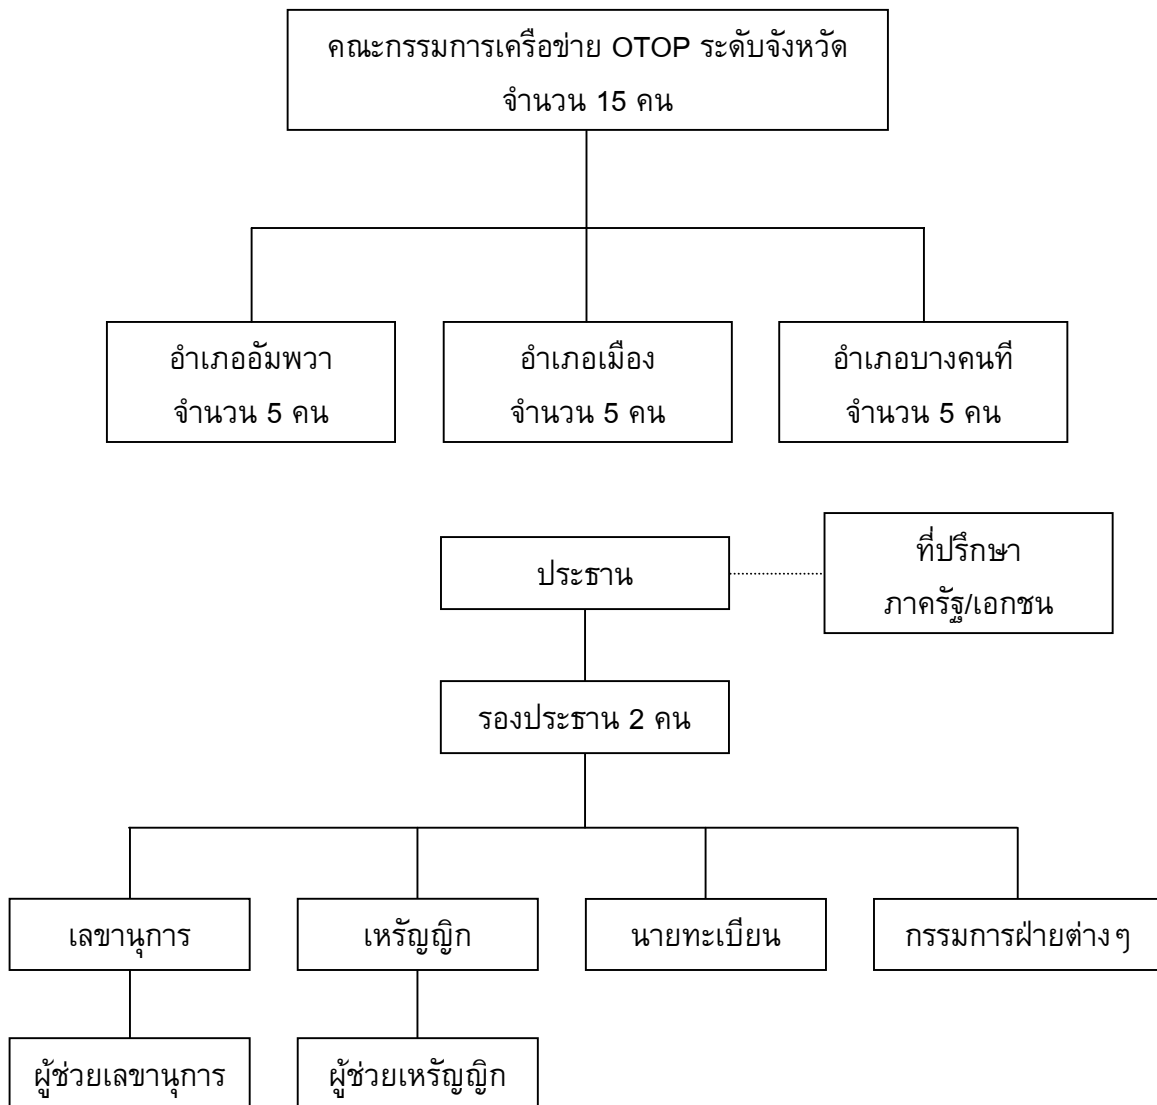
คณะกรรมการเครือข่าย OTOP ระดับจังหวัด
จำนวน 15 คน

อำเภออัมพวา
จำนวน 5 คน

อำเภอเมือง
จำนวน 5 คน

อำเภอบางคนที
จำนวน 5 คน

ประธาน

ที่ปรึกษา
ภาครัฐ/เอกชน

รองประธาน 2 คน

เลขานุการ

เหรัญญิก

นายทะเบียน

กรรมการฝ่ายต่างๆ

ผู้ช่วยเลขานุการ

ผู้ช่วยเหรัญญิก